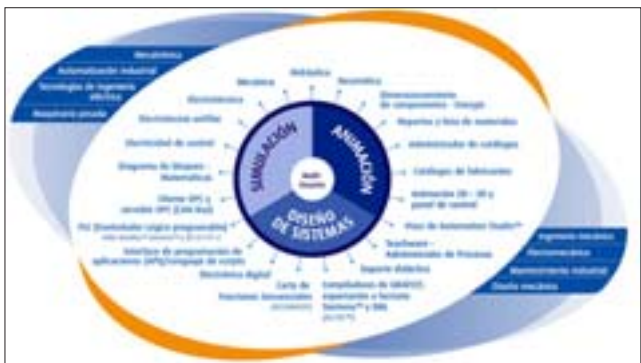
Mecatrónica
Automatización industrial
Tecnologías de ingeniería eléctrica
Maquinaria pesada

Mecánica
Hidráulica
Neumática
Dimensionamiento de componentes - Energía
Reportes y lista de materiales
Administrador de catálogos
Catálogos de fabricantes
Animación 2D - 3D y panel de control
Visor de Automation Studio™
Teachware - Administrador de Procesos
Soporte didáctico
Compiladores de GRAFCET, ingeniería y formato Teachware™ y XML
Carta de funciones secuenciales
Electrónica digital
Interface de programación de aplicaciones (API)/Lenguaje de scripts
PLC (Controlador Lógico programable)
Cliente OPC y servidor OPC (Link-Key)
Diagrama de bloques - Matemáticos
Electricidad de control
Electricidad unifilar
Electrotécnica

SIMULACIÓN
ANIMACIÓN
DISEÑO DE SISTEMAS

Ingeniería mecánica
Electromecánica
Mantenimiento industrial
Diseño mecánico